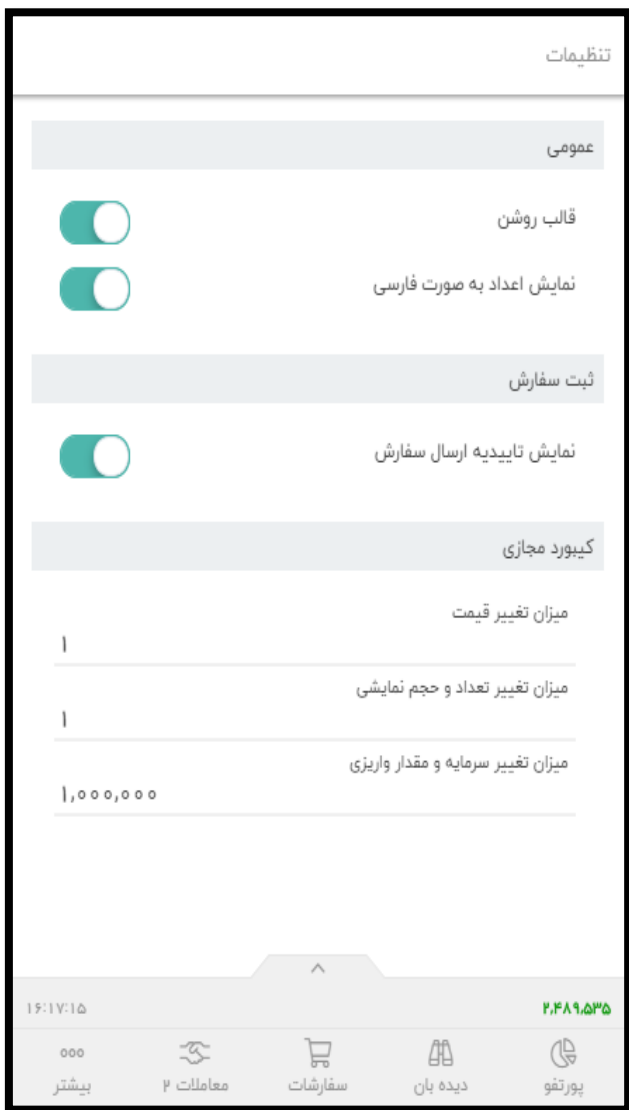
تنظیمات

عمومی

قالب روشن

نمایش اعداد به صورت فارسی

ثبت سفارش

نمایش تاییدیه ارسال سفارش

کیبورد مجازی

میزان تغییر قیمت
۱

میزان تغییر تعداد و حجم نمایشی
۱

میزان تغییر سرمایه و مقدار واریزی
۱,۰۰۰,۰۰۰

۱۶:۱۷:۱۵

۲,۴۸۹,۵۳۵

بیشتر
معاملات ۲
سفارشات
دیده بان
پورتفو